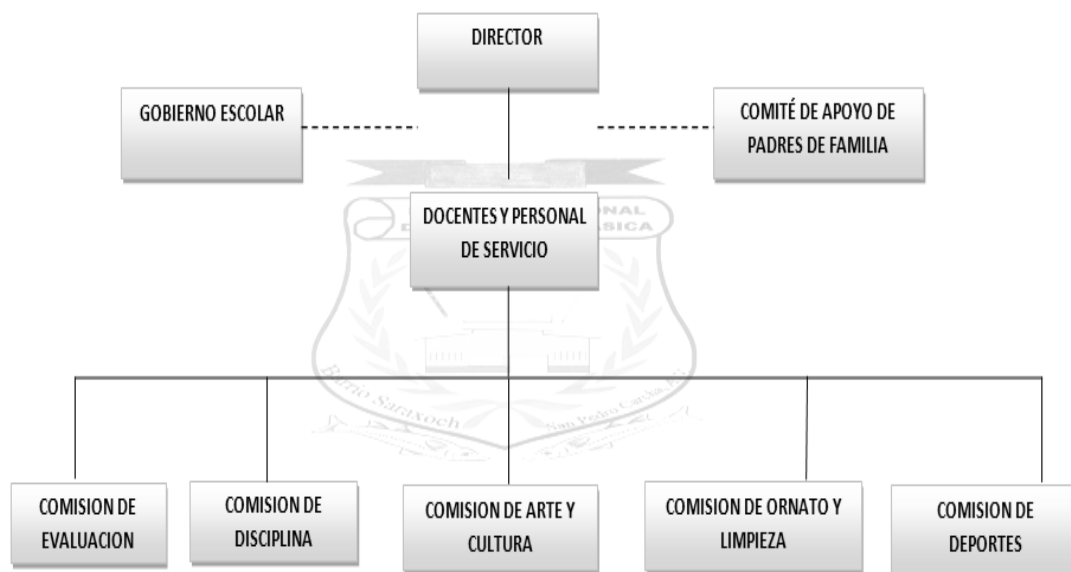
DIRECTOR

GOBIERNO ESCOLAR

COMITÉ DE APOYO DE PADRES DE FAMILIA

DOCENTES Y PERSONAL DE SERVICIO

COMISION DE EVALUACION

COMISION DE DISCIPLINA

COMISION DE ARTE Y CULTURA

COMISION DE ORNATO Y LIMPIEZA

COMISION DE DEPORTES